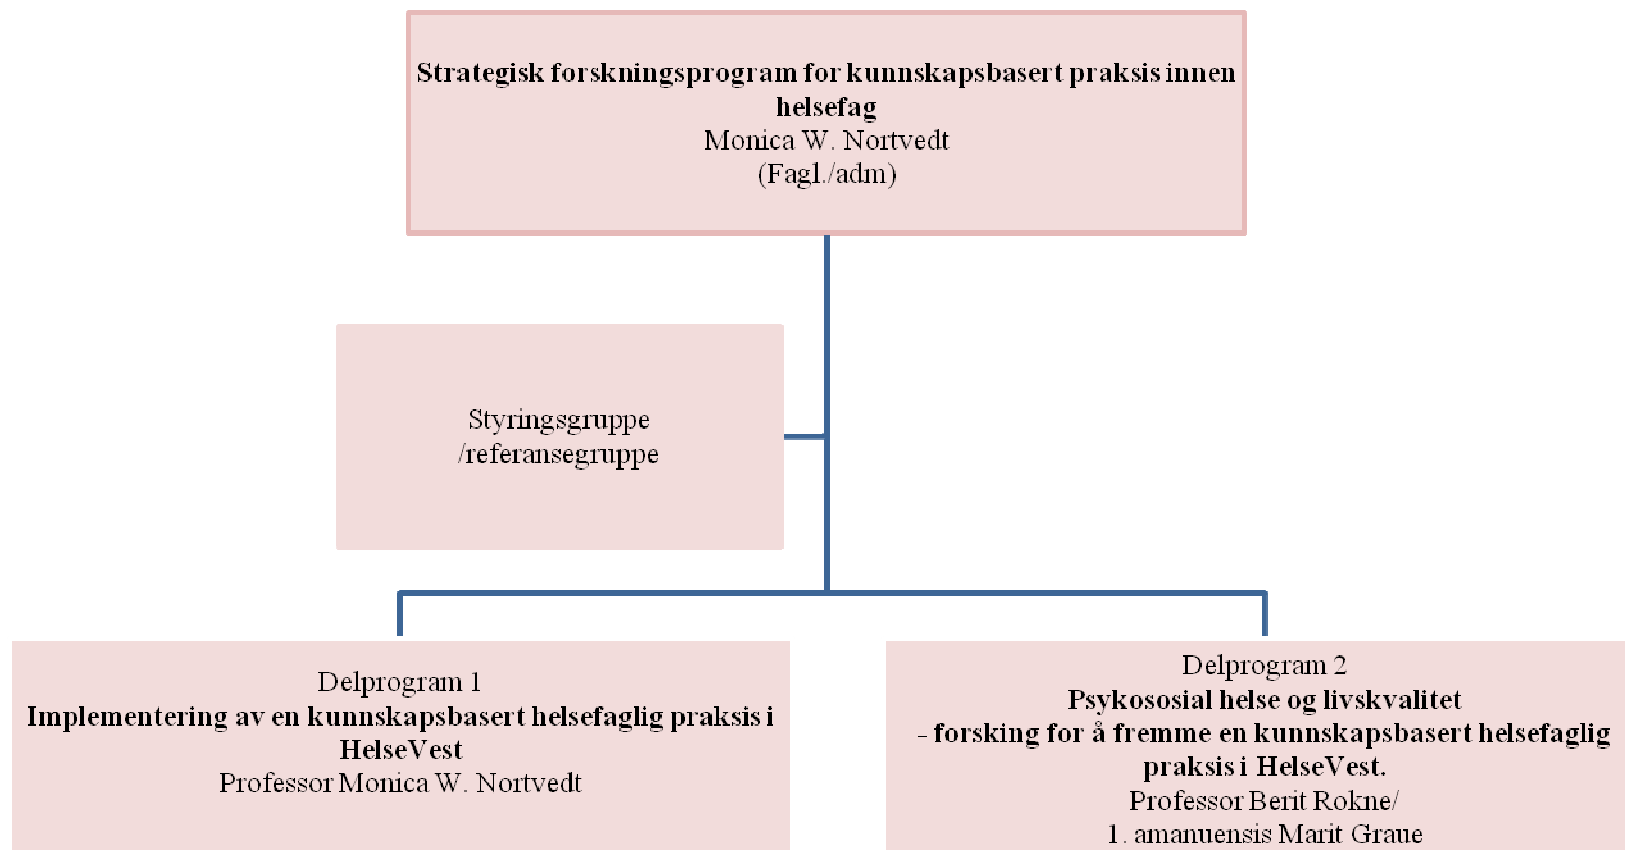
**Strategisk forskningsprogram for kunnskapsbasert praksis innen helsefag**
Monica W. Nortvedt
(Fagl./adm)

Styringsgruppe /referansegruppe

Delprogram 1
**Implementering av en kunnskapsbasert helsefaglig praksis i HelseVest**
Professor Monica W. Nortvedt

Delprogram 2
**Psykososial helse og livskvalitet - forsking for å fremme en kunnskapsbasert helsefaglig praksis i HelseVest.**
Professor Berit Rokne/
1. amanuensis Marit Graue